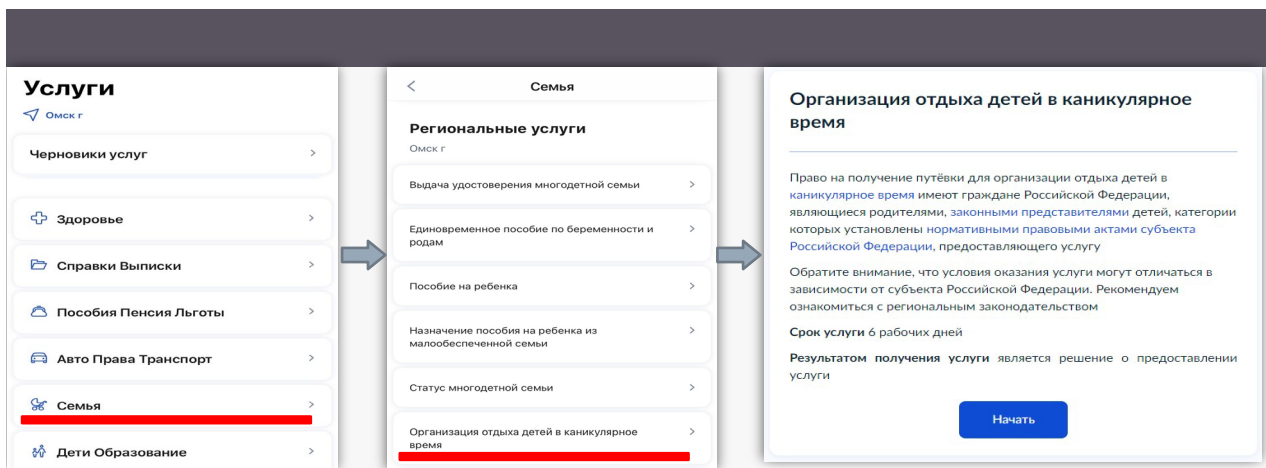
Услуги
Омск г

Черновики услуг >

Здоровье >

Справки Выписки >

Пособия Пенсия Льготы >

Авто Права Транспорт >

Семья >

Дети Образование >

< Семья

Региональные услуги
Омск г

Выдача удостоверения многодетной семьи >

Единовременное пособие по беременности и родам >

Пособие на ребенка >

Назначение пособия на ребенка из малообеспеченной семьи >

Статус многодетной семьи >

Организация отдыха детей в каникулярное время >

Организация отдыха детей в каникулярное время

Право на получение путёвки для организации отдыха детей в каникулярное время имеют граждане Российской Федерации, являющиеся родителями, законными представителями детей, категории которых установлены нормативными правовыми актами субъекта Российской Федерации, предоставляющего услугу

Обратите внимание, что условия оказания услуги могут отличаться в зависимости от субъекта Российской Федерации. Рекомендуем ознакомиться с региональным законодательством

Срок услуги 6 рабочих дней

Результатом получения услуги является решение о предоставлении услуги

Начать